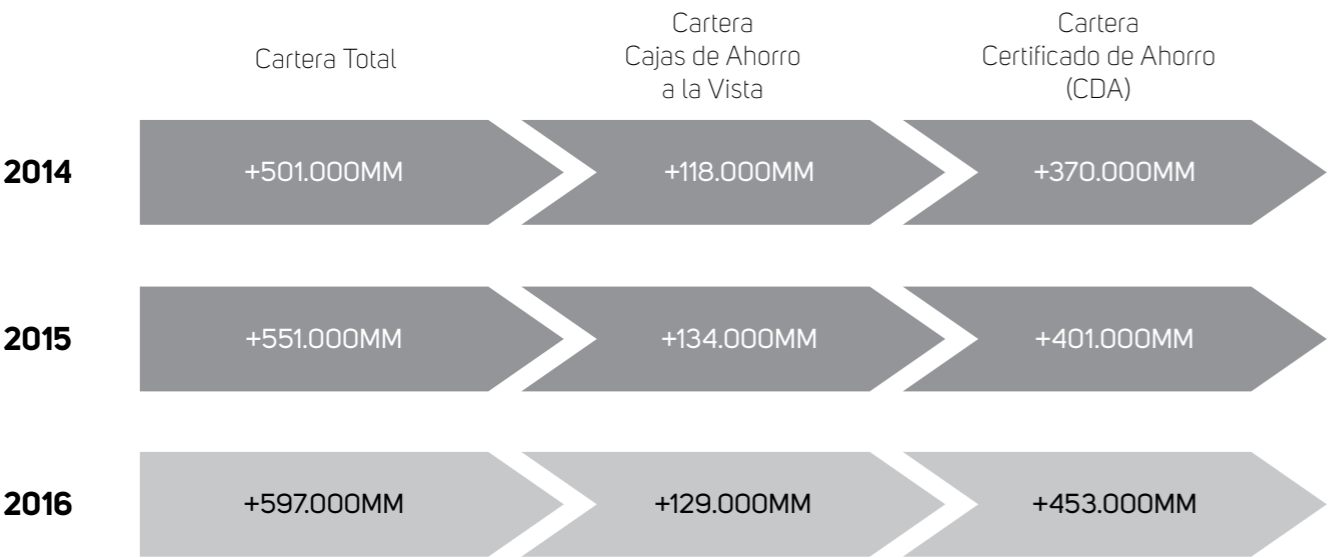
|  | Cartera Total | Cartera Cajas de Ahorro a la Vista | Cartera Certificado de Ahorro (CDA) |
|---|---|---|---|
| **2014** | +501.000MM | +118.000MM | +370.000MM |
| **2015** | +551.000MM | +134.000MM | +401.000MM |
| **2016** | +597.000MM | +129.000MM | +453.000MM |